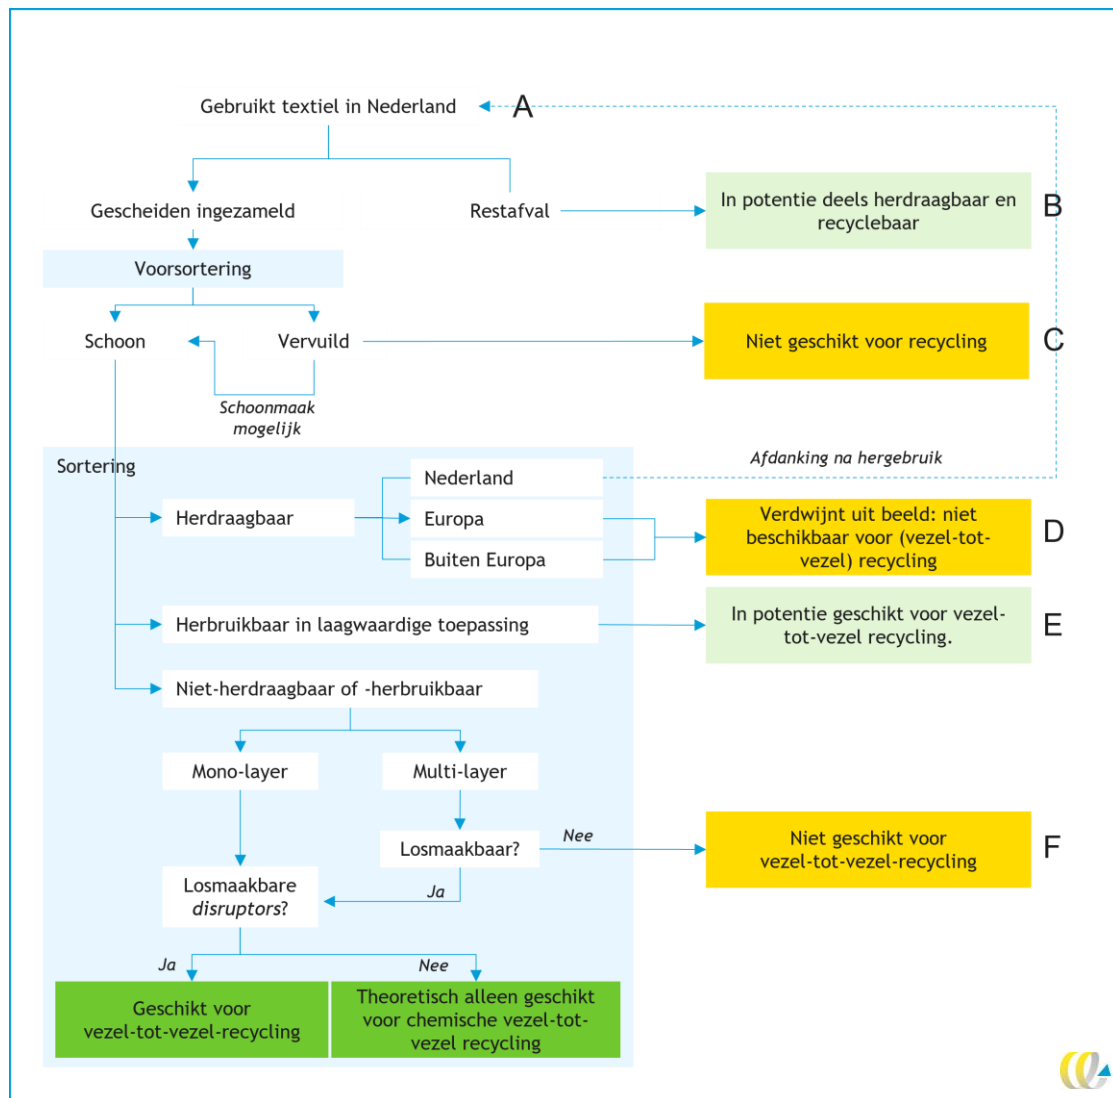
Gebruikt textiel in Nederland

A

Gescheiden ingezameld

Restafval

In potentie deels herdraagbaar en recyclebaar

B

Voorsortering

Schoon

Vervuild

Niet geschikt voor recycling

C

Schoonmaak mogelijk

Sortering

Afdanking na hergebruik

Nederland

Herdraagbaar

Europa

Buiten Europa

Verdwijnt uit beeld: niet beschikbaar voor (vezel-tot-vezel) recycling

D

Herbruikbaar in laagwaardige toepassing

In potentie geschikt voor vezel-tot-vezel recycling.

E

Niet-herdraagbaar of -herbruikbaar

Mono-layer

Multi-layer

Losmaakbaar?

Nee

Niet geschikt voor vezel-tot-vezel-recycling

F

Losmaakbare *disruptors*?

Ja

Ja

Nee

Geschikt voor vezel-tot-vezel-recycling

Theoretisch alleen geschikt voor chemische vezel-tot-vezel recycling